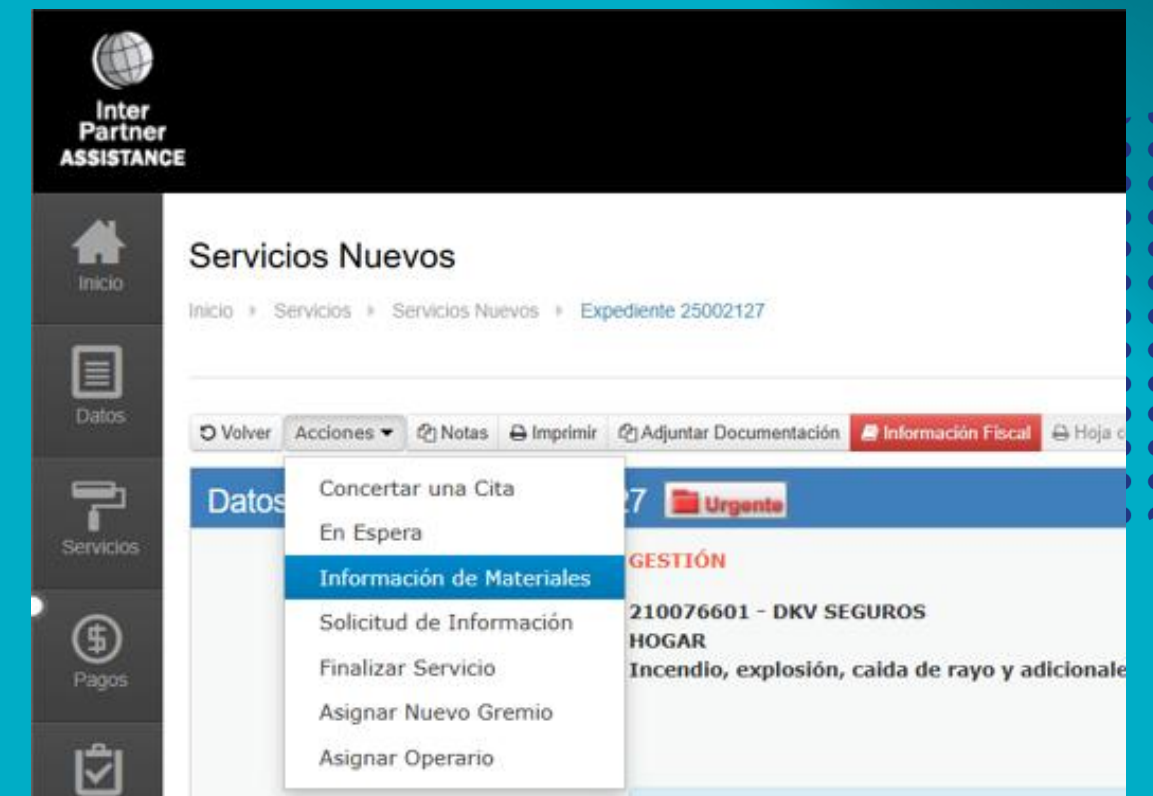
Inter
Partner
ASSISTANCE

Inicio

Datos

Servicios

Pagos

Servicios Nuevos

Inicio ▸ Servicios ▸ Servicios Nuevos ▸ Expediente 25002127

Volver Acciones ▾ Notas Imprimir Adjuntar Documentación Información Fiscal Hoja c

Datos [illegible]27 Urgente

Concertar una Cita
En Espera
Información de Materiales
Solicitud de Información
Finalizar Servicio
Asignar Nuevo Gremio
Asignar Operario

GESTIÓN

210076601 - DKV SEGUROS
HOGAR
Incendio, explosión, caida de rayo y adicionale